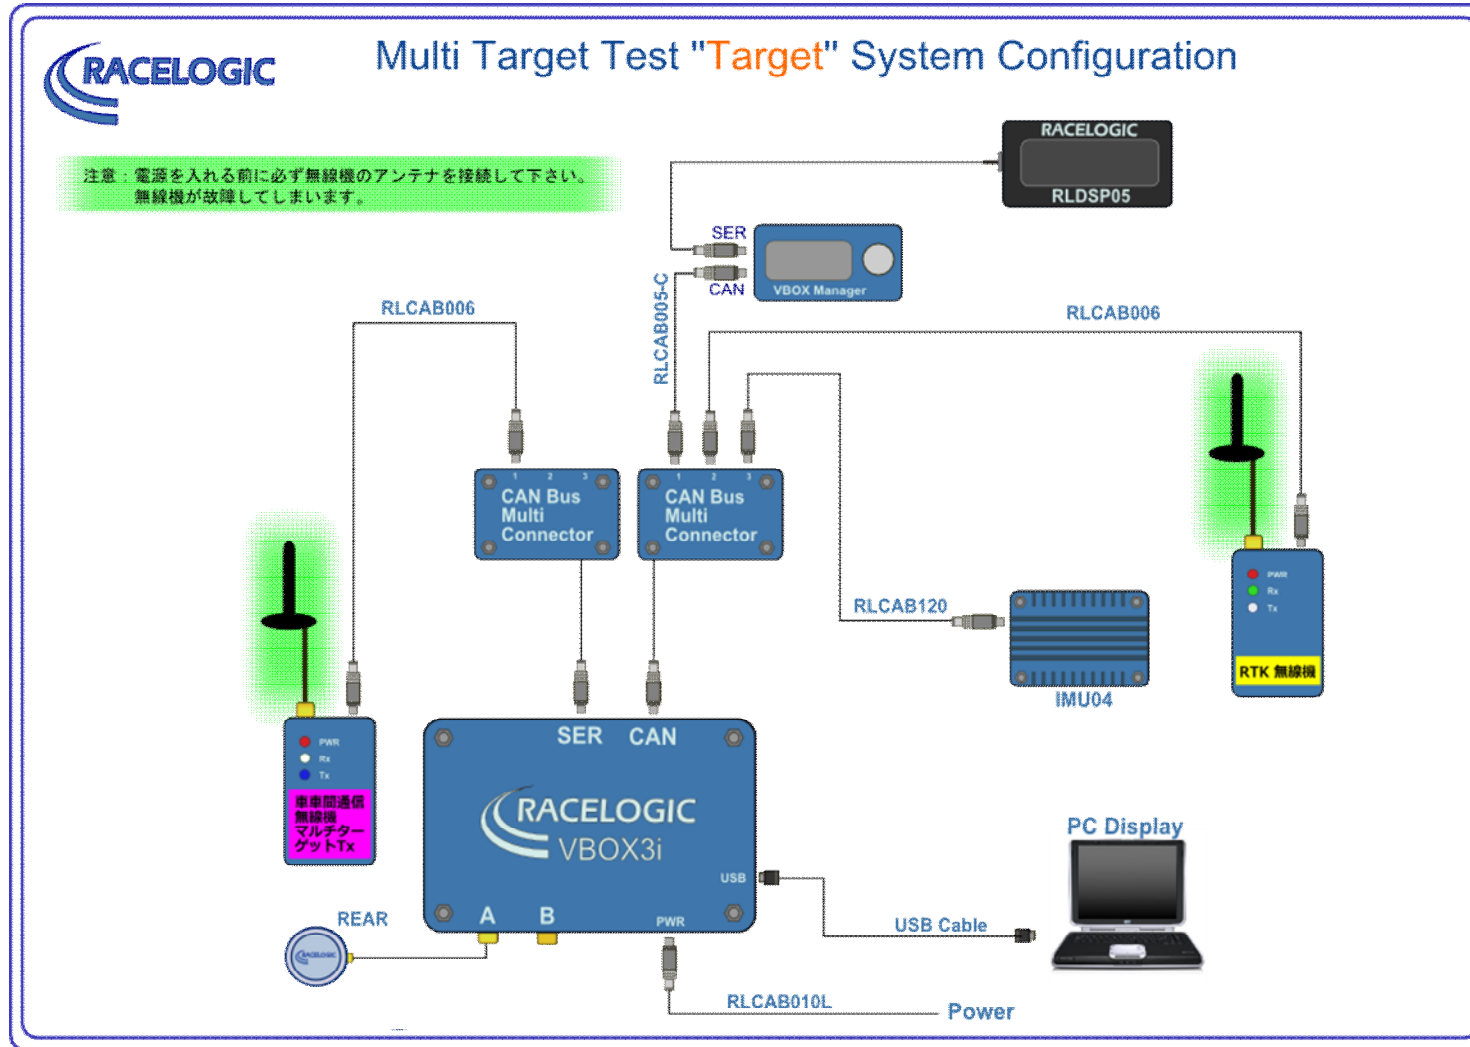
RACELOGIC

Multi Target Test "Target" System Configuration

注意：電源を入れる前に必ず無線機のアンテナを接続して下さい。無線機が故障してしまいます。

RACELOGIC
RLDSP05

SER
CAN
VBOX Manager

RLCAB005-C

RLCAB006

RLCAB006

1 2 3
CAN Bus Multi Connector

1 2 3
CAN Bus Multi Connector

RLCAB120

IMU04

PWR
Rx
Tx
RTK 無線機

PWR
Rx
Tx
車車間通信無線機マルチターゲットTx

SER CAN
RACELOGIC
VBOX3i
USB
A B
PWR

REAR

PC Display

USB Cable

RLCAB010L

Power